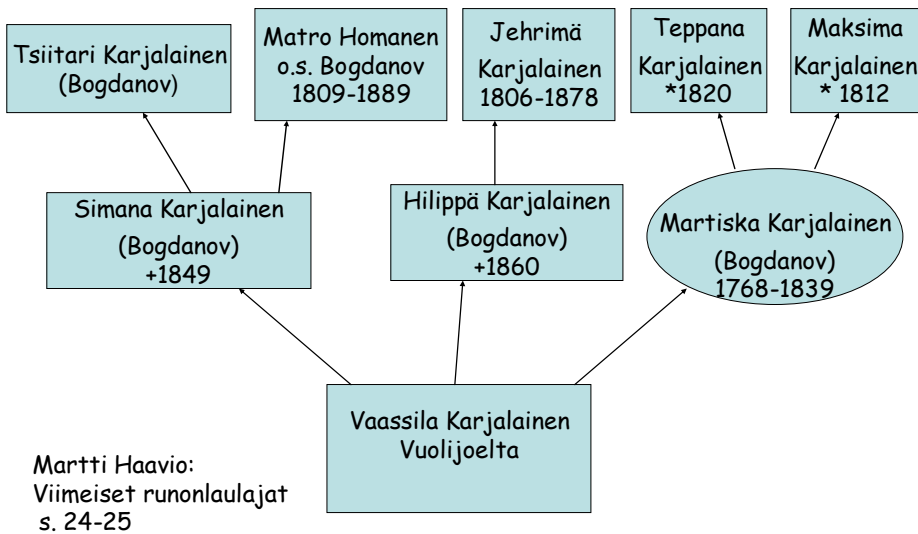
Tsiitari Karjalainen (Bogdanov)

Matro Homanen o.s. Bogdanov 1809-1889

Jehrimä Karjalainen 1806-1878

Teppana Karjalainen *1820

Maksima Karjalainen * 1812

Simana Karjalainen (Bogdanov) +1849

Hilippä Karjalainen (Bogdanov) +1860

Martiska Karjalainen (Bogdanov) 1768-1839

Vaassila Karjalainen Vuolijoelta

Martti Haavio: Viimeiset runonlaulajat s. 24-25